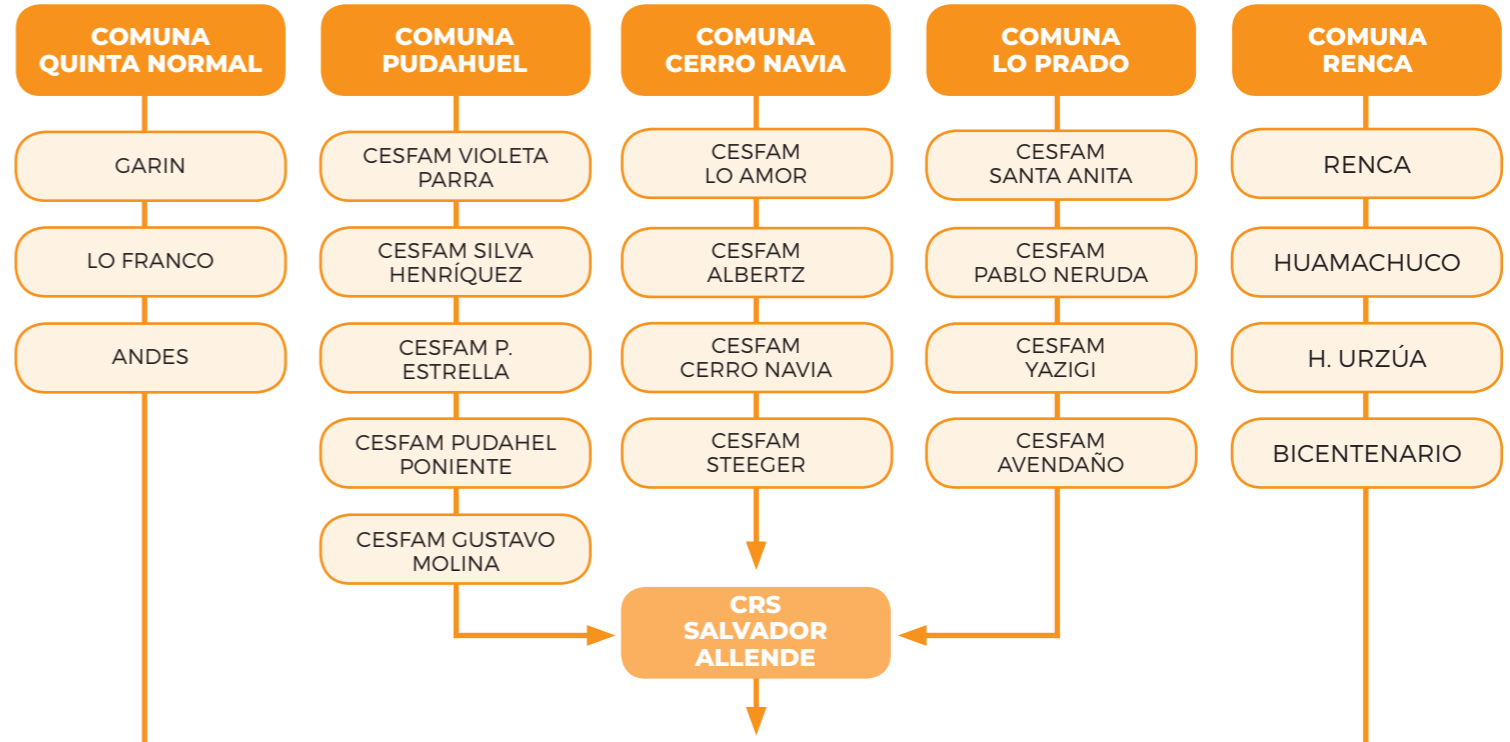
COMUNA QUINTA NORMAL

GARIN

LO FRANCO

ANDES

COMUNA PUDAHUEL

CESFAM VIOLETA PARRA

CESFAM SILVA HENRÍQUEZ

CESFAM P. ESTRELLA

CESFAM PUDAHEL PONIENTE

CESFAM GUSTAVO MOLINA

COMUNA CERRO NAVIA

CESFAM LO AMOR

CESFAM ALBERTZ

CESFAM CERRO NAVIA

CESFAM STEEGER

COMUNA LO PRADO

CESFAM SANTA ANITA

CESFAM PABLO NERUDA

CESFAM YAZIGI

CESFAM AVENDAÑO

COMUNA RENCA

RENCA

HUAMACHUCO

H. URZÚA

BICENTENARIO

CRS SALVADOR ALLENDE